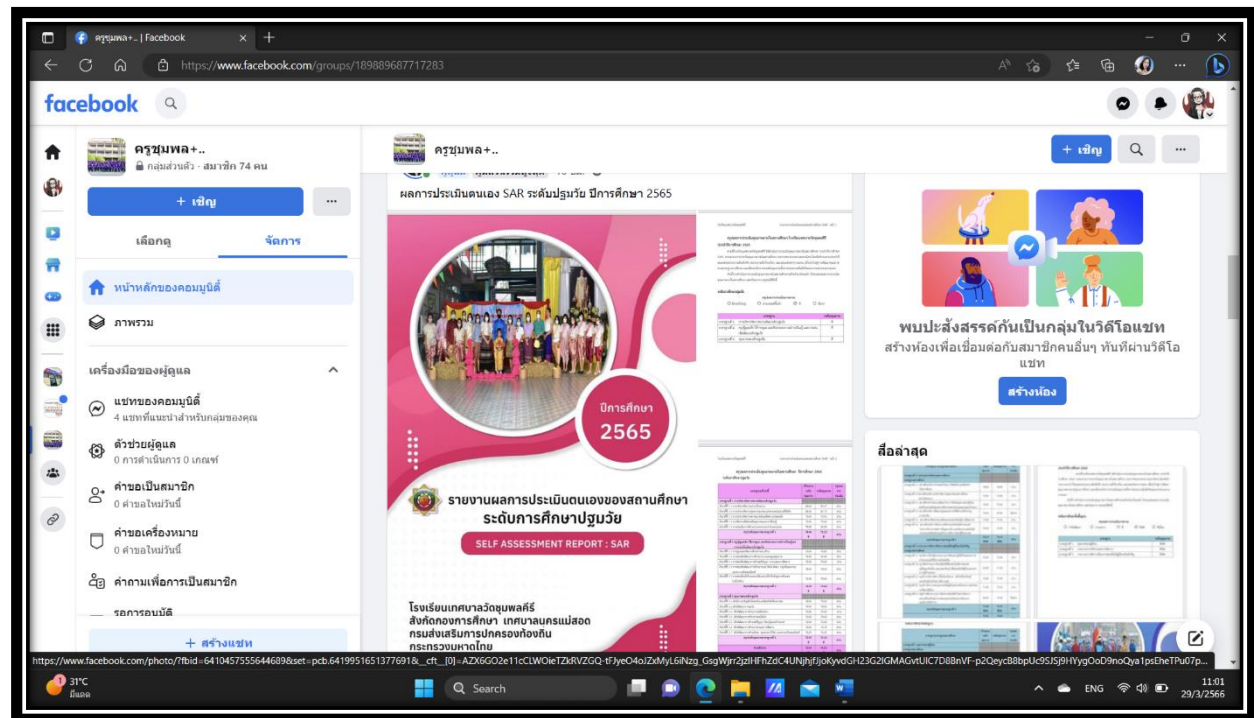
ครูชุมพล+.. | Facebook

https://www.facebook.com/groups/189889687717283

facebook

ครูชุมพล+..
กลุ่มส่วนตัว · สมาชิก 74 คน

+ เชิญ

...

เลือกดู

จัดการ

หน้าหลักของคอมมูนิตี้

ภาพรวม

เครื่องมือของผู้ดูแล

แชทของคอมมูนิตี้
4 แชทที่แนะนำสำหรับกลุ่มของคุณ

ตัวช่วยผู้ดูแล
0 การดำเนินการ 0 เกณฑ์

คำขอเป็นสมาชิก
0 คำขอใหม่วันนี้

คำขอเครื่องหมาย
0 คำขอใหม่วันนี้

คำถามเพื่อการเป็นสมาชิก

รอการอนุมัติ

+ สร้างแชท

ครูชุมพล+..

+ เชิญ

...

ผลการประเมินตนเอง SAR ระดับปฐมวัย ปีการศึกษา 2565

ปีการศึกษา
2565

รายงานผลการประเมินตนเองของสถานศึกษา
ระดับการศึกษาปฐมวัย

SELF ASSESSMENT REPORT : SAR

โรงเรียนเทศบาลวัดชุมพลศรี
สังกัดกองการศึกษา เทศบาลนครแม่สอด
กรมส่งเสริมการปกครองท้องถิ่น
กระทรวงมหาดไทย

พบปะสังสรรค์กันเป็นกลุ่มในวิดีโอแชท
สร้างห้องเพื่อเชื่อมต่อกับสมาชิกคนอื่นๆ ทันทีผ่านวิดีโอแชท

สร้างห้อง

สื่อล่าสุด

https://www.facebook.com/photo/?fbid=641045755564468&set=pcb.6419951651377691&__cft__[0]=AZX6GO2e11cCLWOieTZkRVZGQ-tFJyeO4oiZxMyL6iNzg_GsgWjrr2jzlHFhZdC4UNjhjFJjoKyvdGH23G2IGMAGvtUIC7D88nVF-p2QeycB8bpUc9SJSj9HYygOoD9noQya1psEheTPu07p...

31°C
มีแดด

Search

ENG

11:01
29/3/2566